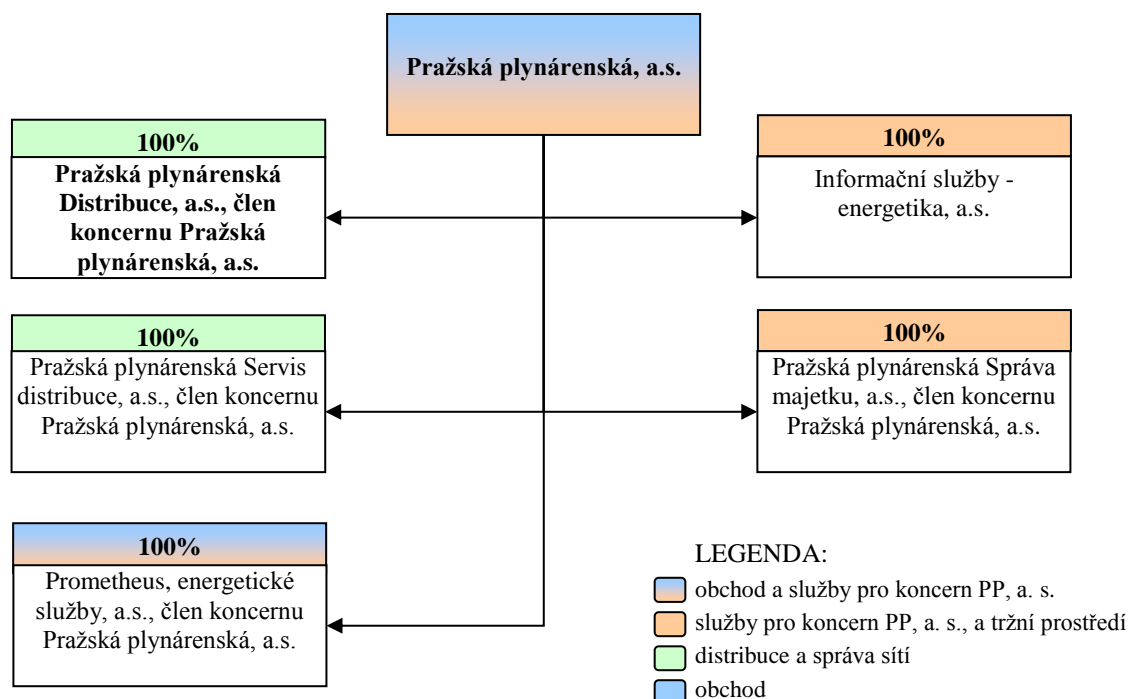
Pražská plynárenská, a.s.

100%
Pražská plynárenská Distribuce, a.s., člen koncernu Pražská plynárenská, a.s.

100%
Informační služby - energetika, a.s.

100%
Pražská plynárenská Servis distribuce, a.s., člen koncernu Pražská plynárenská, a.s.

100%
Pražská plynárenská Správa majetku, a.s., člen koncernu Pražská plynárenská, a.s.

100%
Prometheus, energetické služby, a.s., člen koncernu Pražská plynárenská, a.s.

LEGENDA:
obchod a služby pro koncern PP, a. s.
služby pro koncern PP, a. s., a tržní prostředí
distribuce a správa sítí
obchod